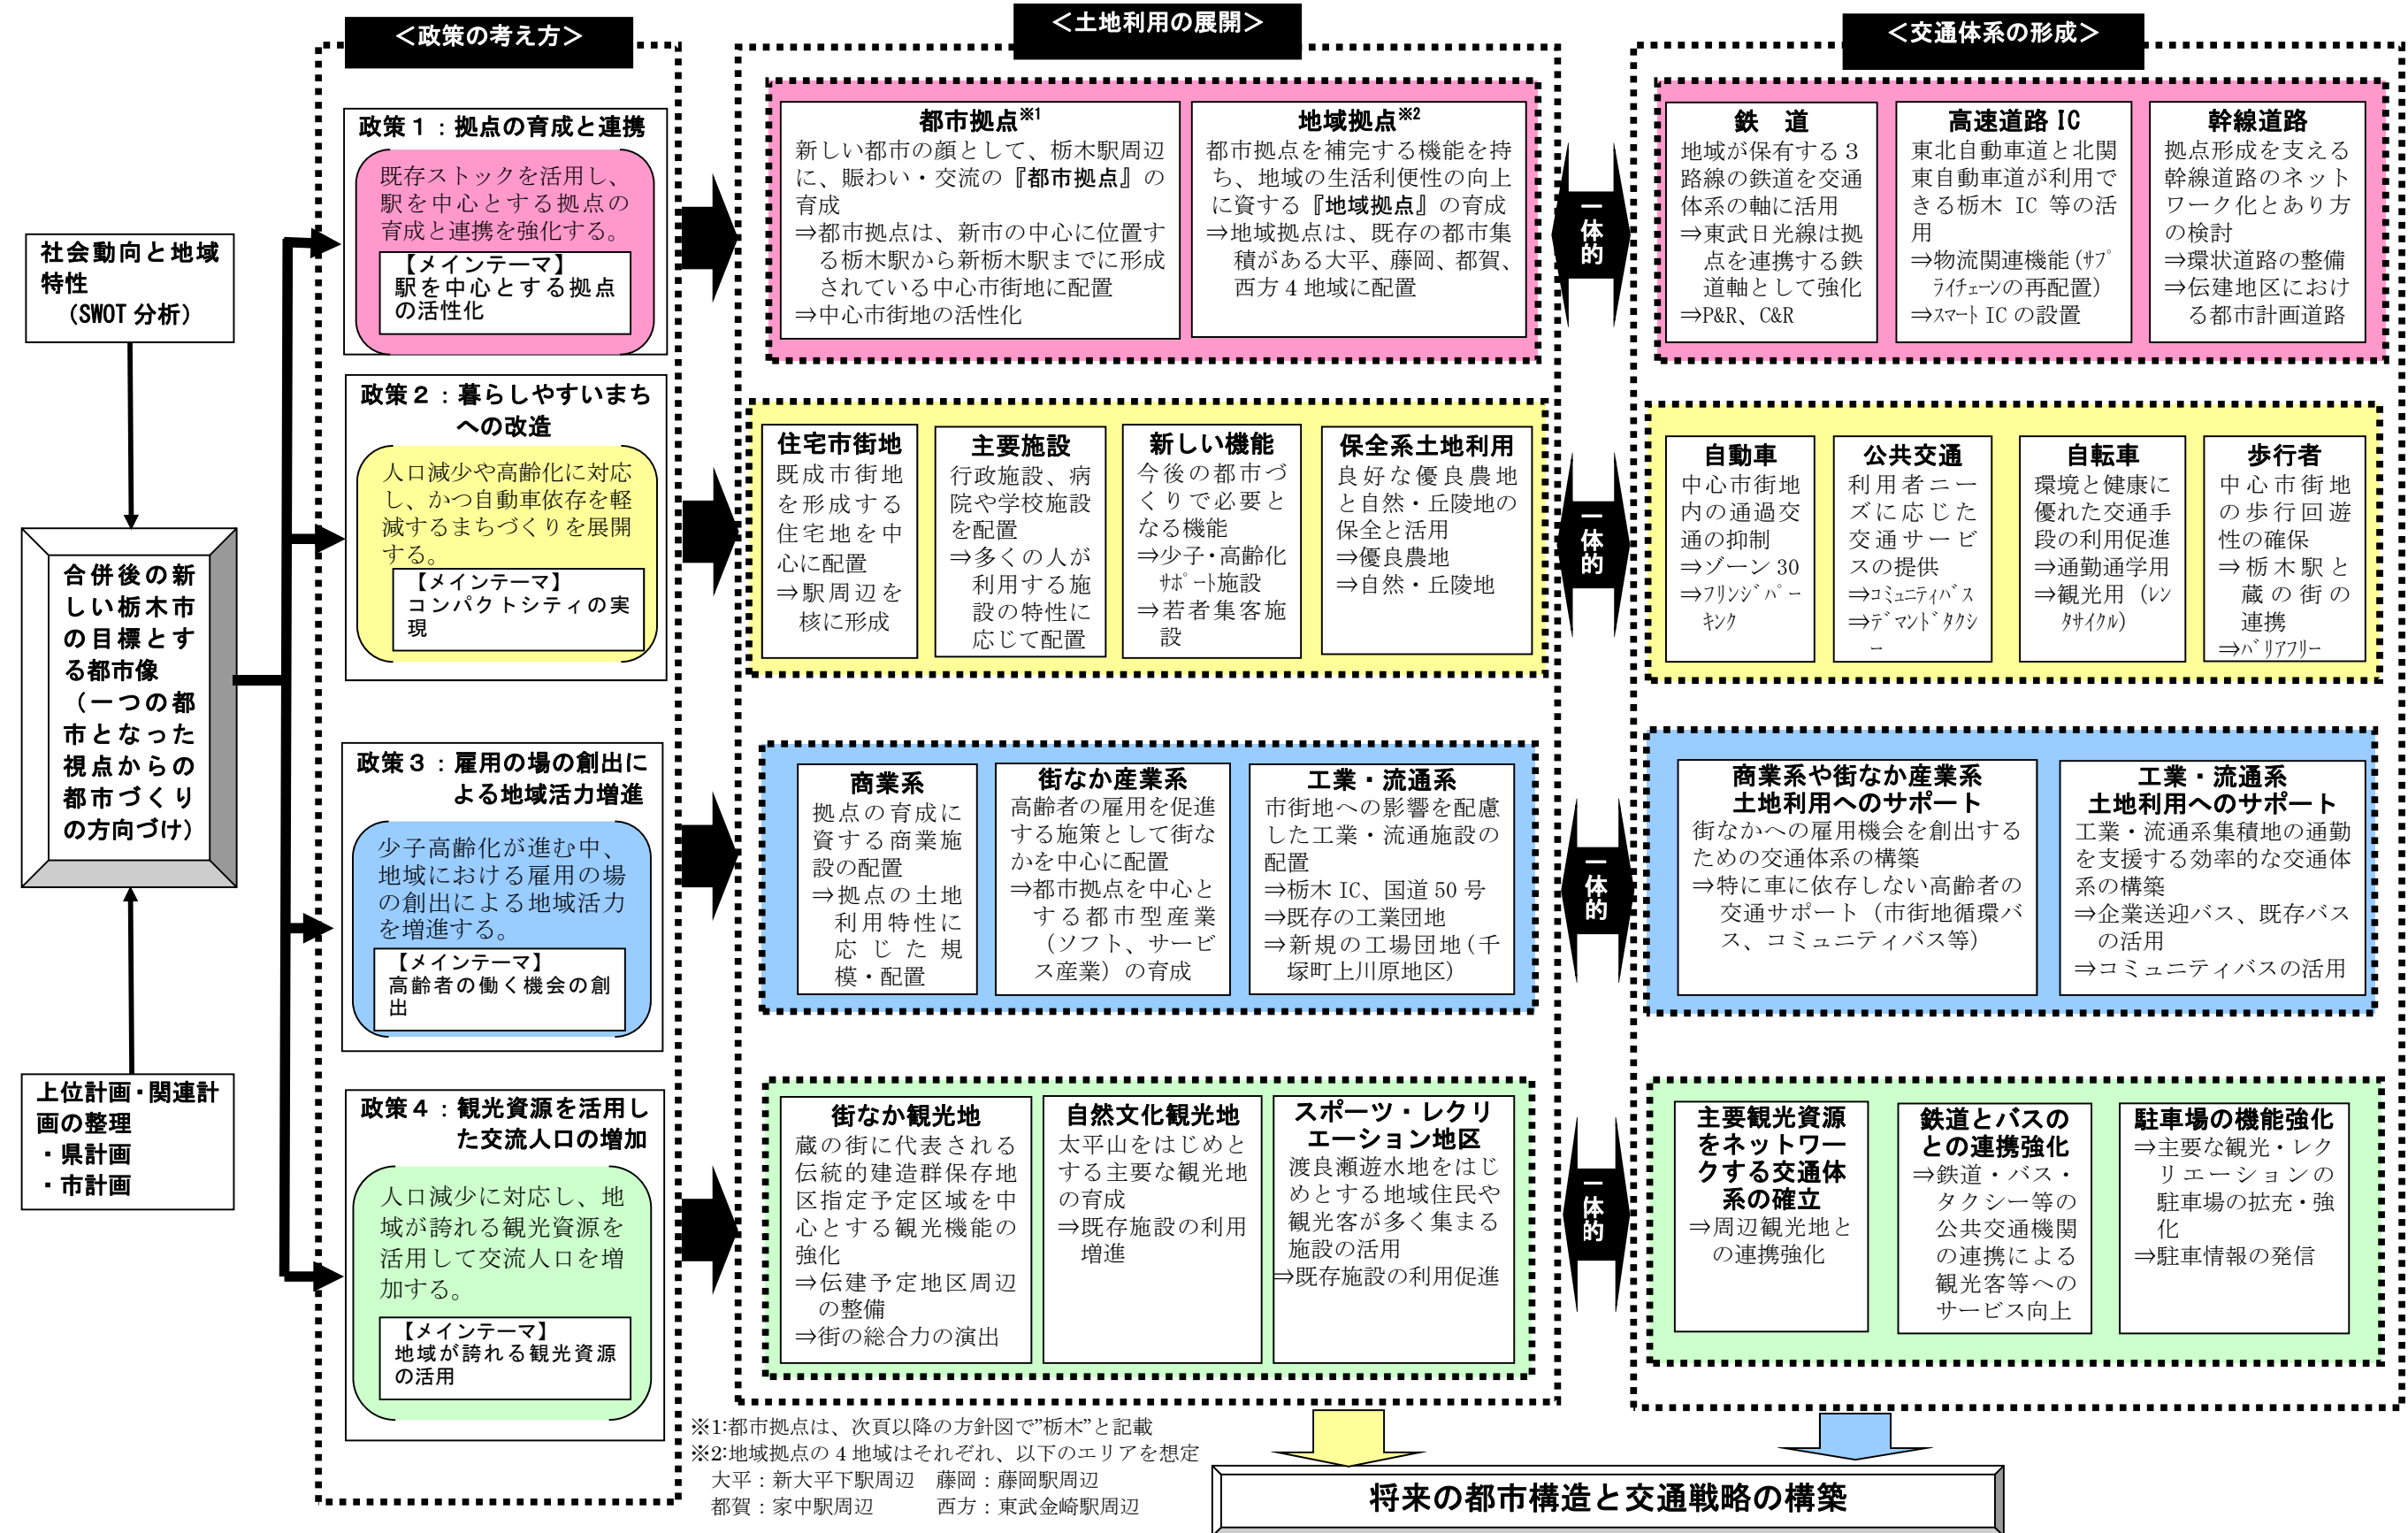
＜政策の考え方＞

＜土地利用の展開＞

＜交通体系の形成＞

社会動向と地域特性
（SWOT 分析）

合併後の新しい栃木市の目標とする都市像
（一つの都市となった視点からの都市づくりの方向づけ）

上位計画・関連計画の整理
・県計画
・市計画

政策１：拠点の育成と連携

既存ストックを活用し、駅を中心とする拠点の育成と連携を強化する。

【メインテーマ】
駅を中心とする拠点の活性化

政策２：暮らしやすいまちへの改造

人口減少や高齢化に対応し、かつ自動車依存を軽減するまちづくりを展開する。

【メインテーマ】
コンパクトシティの実現

政策３：雇用の場の創出による地域活力増進

少子高齢化が進む中、地域における雇用の場の創出による地域活力を増進する。

【メインテーマ】
高齢者の働く機会の創出

政策４：観光資源を活用した交流人口の増加

人口減少に対応し、地域が誇れる観光資源を活用して交流人口を増加する。

【メインテーマ】
地域が誇れる観光資源の活用

都市拠点※1
新しい都市の顔として、栃木駅周辺に、賑わい・交流の『都市拠点』の育成
⇒都市拠点は、新市の中心に位置する栃木駅から新栃木駅までに形成されている中心市街地に配置
⇒中心市街地の活性化

地域拠点※2
都市拠点を補完する機能を持ち、地域の生活利便性の向上に資する『地域拠点』の育成
⇒地域拠点は、既存の都市集積がある大平、藤岡、都賀、西方４地域に配置

一体的

鉄　道
地域が保有する３路線の鉄道を交通体系の軸に活用
⇒東武日光線は拠点を連携する鉄道軸として強化
⇒P&R、C&R

高速道路 IC
東北自動車道と北関東自動車道が利用できる栃木 IC 等の活用
⇒物流関連機能（ｻﾌﾟﾗｲﾁｪｰﾝの再配置）
⇒ｽﾏｰﾄ IC の設置

幹線道路
拠点形成を支える幹線道路のネットワーク化とあり方の検討
⇒環状道路の整備
⇒伝建地区における都市計画道路

住宅市街地
既成市街地を形成する住宅地を中心に配置
⇒駅周辺を核に形成

主要施設
行政施設、病院や学校施設を配置
⇒多くの人が利用する施設の特性に応じて配置

新しい機能
今後の都市づくりで必要となる機能
⇒少子・高齢化ｻﾎﾟｰﾄ施設
⇒若者集客施設

保全系土地利用
良好な優良農地と自然・丘陵地の保全と活用
⇒優良農地
⇒自然・丘陵地

一体的

自動車
中心市街地内の通過交通の抑制
⇒ゾーン 30
⇒ﾌﾘﾝｼﾞﾊﾟｰｷﾝｸ

公共交通
利用者ニーズに応じた交通サービスの提供
⇒ｺﾐｭﾆﾃｨﾊﾞｽ
⇒ﾃﾞﾏﾝﾄﾞﾀｸｼｰ

自転車
環境と健康に優れた交通手段の利用促進
⇒通勤通学用
⇒観光用（ﾚﾝﾀｻｲｸﾙ）

歩行者
中心市街地の歩行回遊性の確保
⇒栃木駅と蔵の街の連携
⇒ﾊﾞﾘｱﾌﾘｰ

商業系
拠点の育成に資する商業施設の配置
⇒拠点の土地利用特性に応じた規模・配置

街なか産業系
高齢者の雇用を促進する施策として街なかを中心に配置
⇒都市拠点を中心とする都市型産業（ソフト、サービス産業）の育成

工業・流通系
市街地への影響を配慮した工業・流通施設の配置
⇒栃木 IC、国道 50 号
⇒既存の工業団地
⇒新規の工場団地（千塚町上川原地区）

一体的

商業系や街なか産業系土地利用へのサポート
街なかへの雇用機会を創出するための交通体系の構築
⇒特に車に依存しない高齢者の交通サポート（市街地循環バス、コミュニティバス等）

工業・流通系土地利用へのサポート
工業・流通系集積地の通勤を支援する効率的な交通体系の構築
⇒企業送迎バス、既存バスの活用
⇒コミュニティバスの活用

街なか観光地
蔵の街に代表される伝統的建造群保存地区指定予定区域を中心とする観光機能の強化
⇒伝建予定地区周辺の整備
⇒街の総合力の演出

自然文化観光地
太平山をはじめとする主要な観光地の育成
⇒既存施設の利用増進

スポーツ・レクリエーション地区
渡良瀬遊水地をはじめとする地域住民や観光客が多く集まる施設の活用
⇒既存施設の利用促進

一体的

主要観光資源をネットワークする交通体系の確立
⇒周辺観光地との連携強化

鉄道とバスとの連携強化
⇒鉄道・バス・タクシー等の公共交通機関の連携による観光客等へのサービス向上

駐車場の機能強化
⇒主要な観光・レクリエーションの駐車場の拡充・強化
⇒駐車情報の発信

※1:都市拠点は、次頁以降の方針図で”栃木”と記載
※2:地域拠点の４地域はそれぞれ、以下のエリアを想定
大平：新大平下駅周辺　藤岡：藤岡駅周辺
都賀：家中駅周辺　　西方：東武金崎駅周辺

将来の都市構造と交通戦略の構築